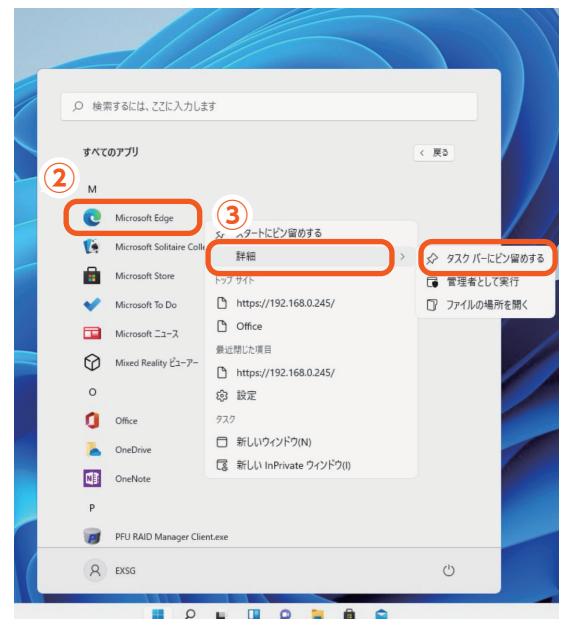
検索するには、ここに入力します

すべてのアプリ

< 戻る

②

M

Microsoft Edge

Microsoft Solitaire Colle

Microsoft Store

Microsoft To Do

Microsoft ニュース

Mixed Reality ビューアー

O

Office

OneDrive

OneNote

P

PFU RAID Manager Client.exe

EXSG

③

スタートにピン留めする

詳細

トップ サイト

https://192.168.0.245/

Office

最近閉じた項目

https://192.168.0.245/

設定

タスク

新しいウィンドウ(N)

新しい InPrivate ウィンドウ(I)

タスク バーにピン留めする

管理者として実行

ファイルの場所を開く